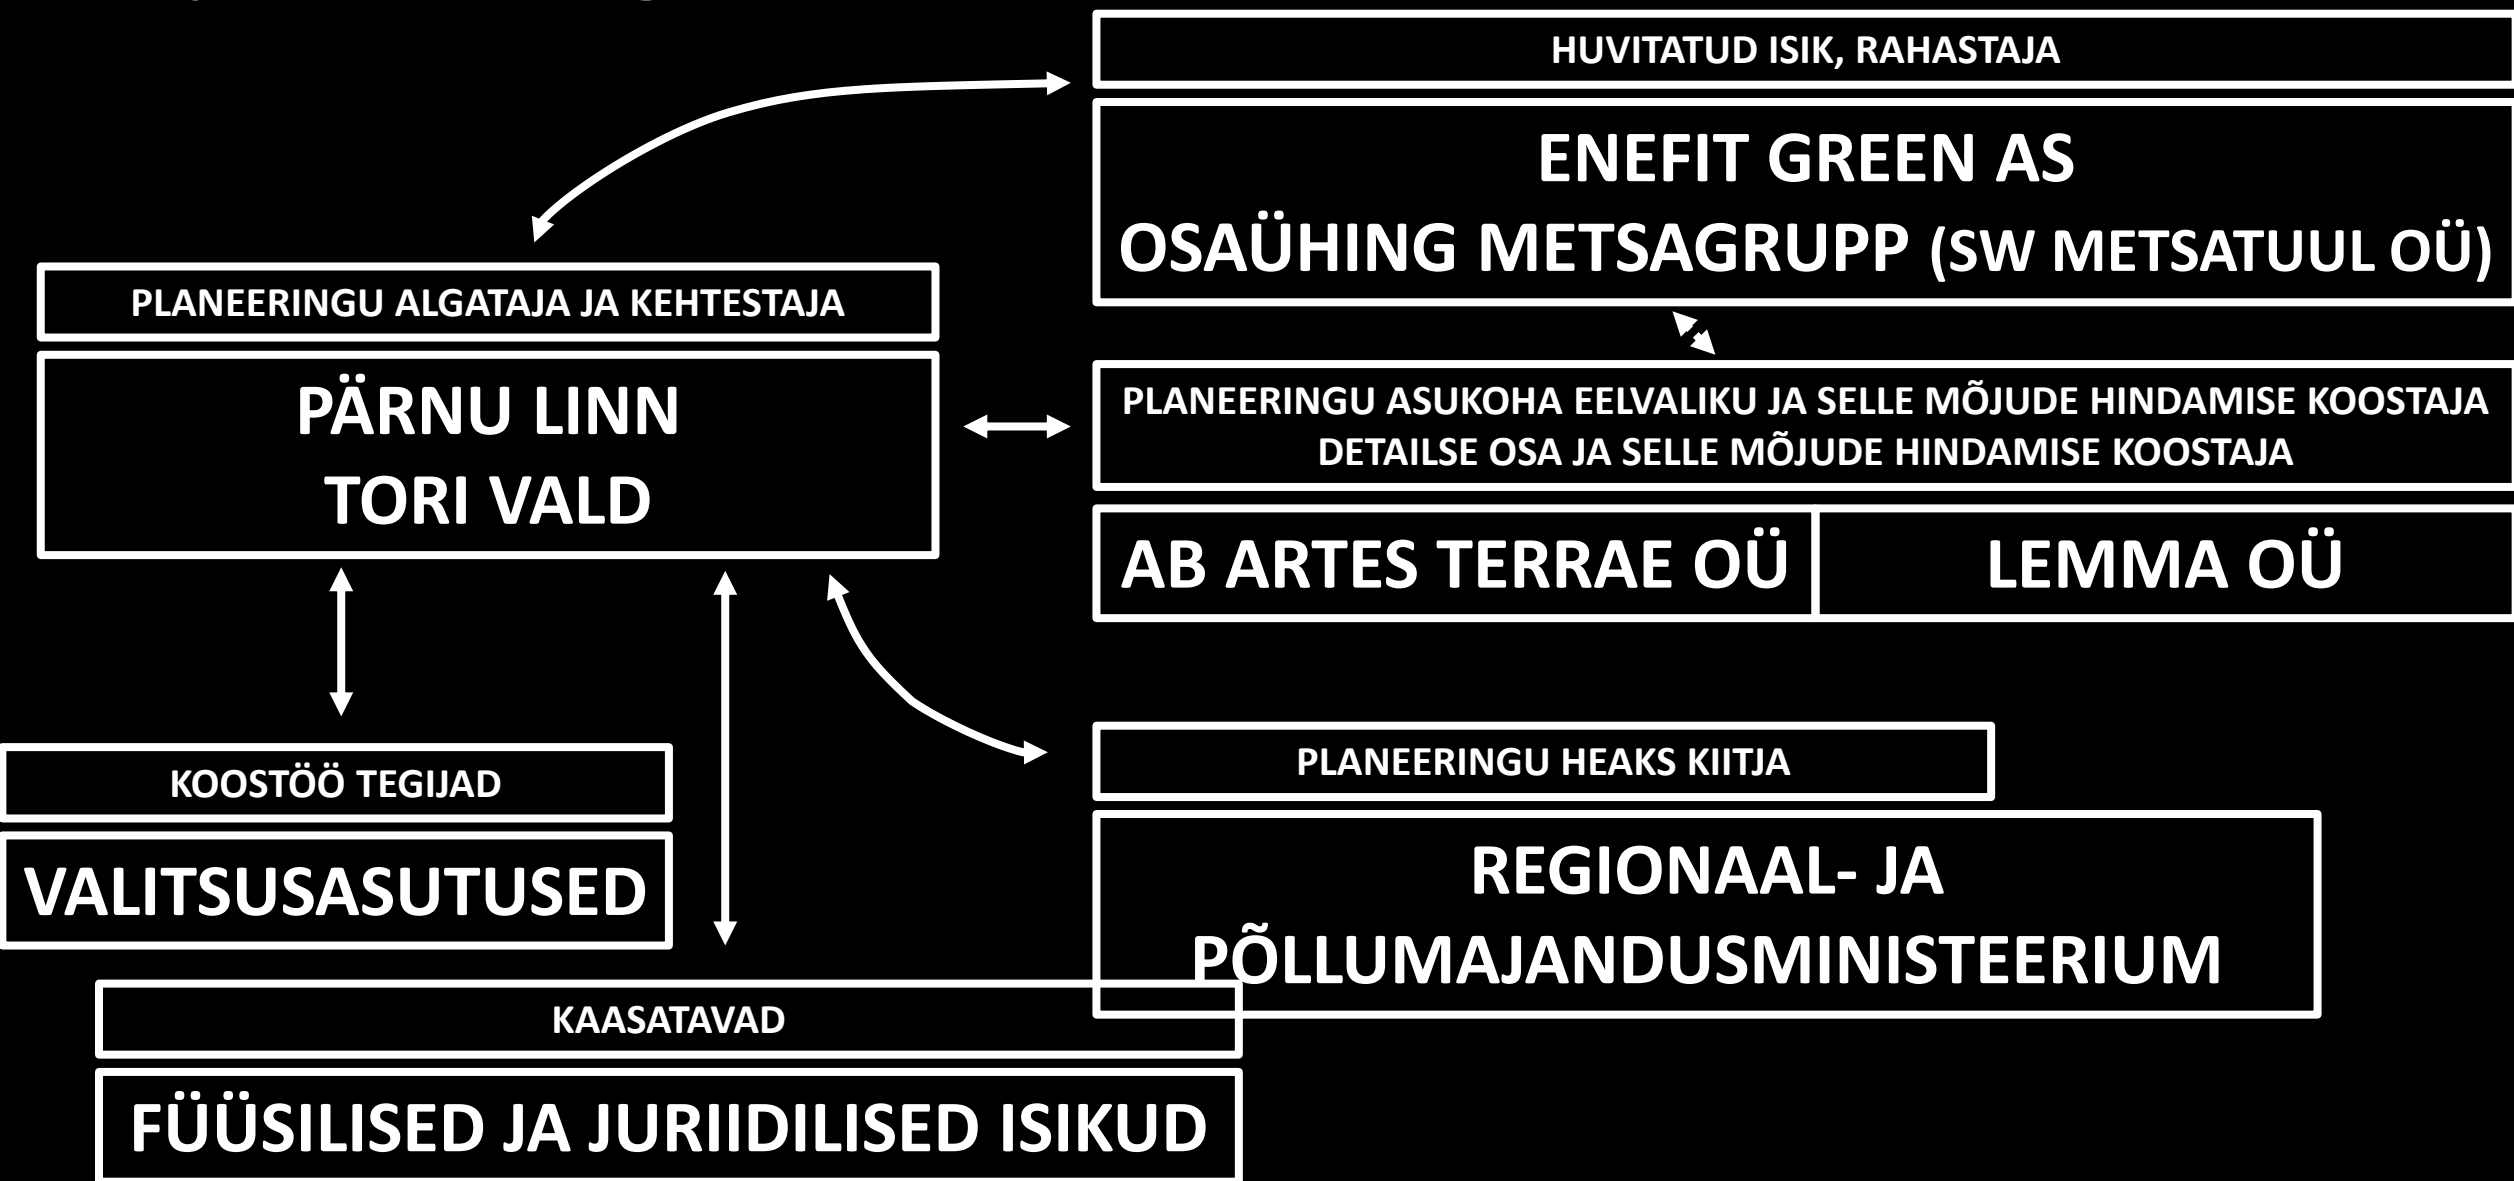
HUVITATUD ISIK, RAHASTAJA

ENEFIT GREEN AS
OSAÜHING METSAGRUPP (SW METSATUUL OÜ)

PLANEERINGU ALGATAJA JA KEHTESTAJA

PÄRNU LINN
TORI VALD

PLANEERINGU ASUKOHA EELVALIKU JA SELLE MÕJUDE HINDAMISE KOOSTAJA
DETAILSE OSA JA SELLE MÕJUDE HINDAMISE KOOSTAJA

AB ARTES TERRAE OÜ

LEMMA OÜ

KOOSTÖÖ TEGIJAD

VALITSUSASUTUSED

PLANEERINGU HEAKS KIITJA

REGIONAAL- JA
PÕLLUMAJANDUSMINISTEERIUM

KAASATAVAD

FÜÜSILISED JA JURIIDILISED ISIKUD